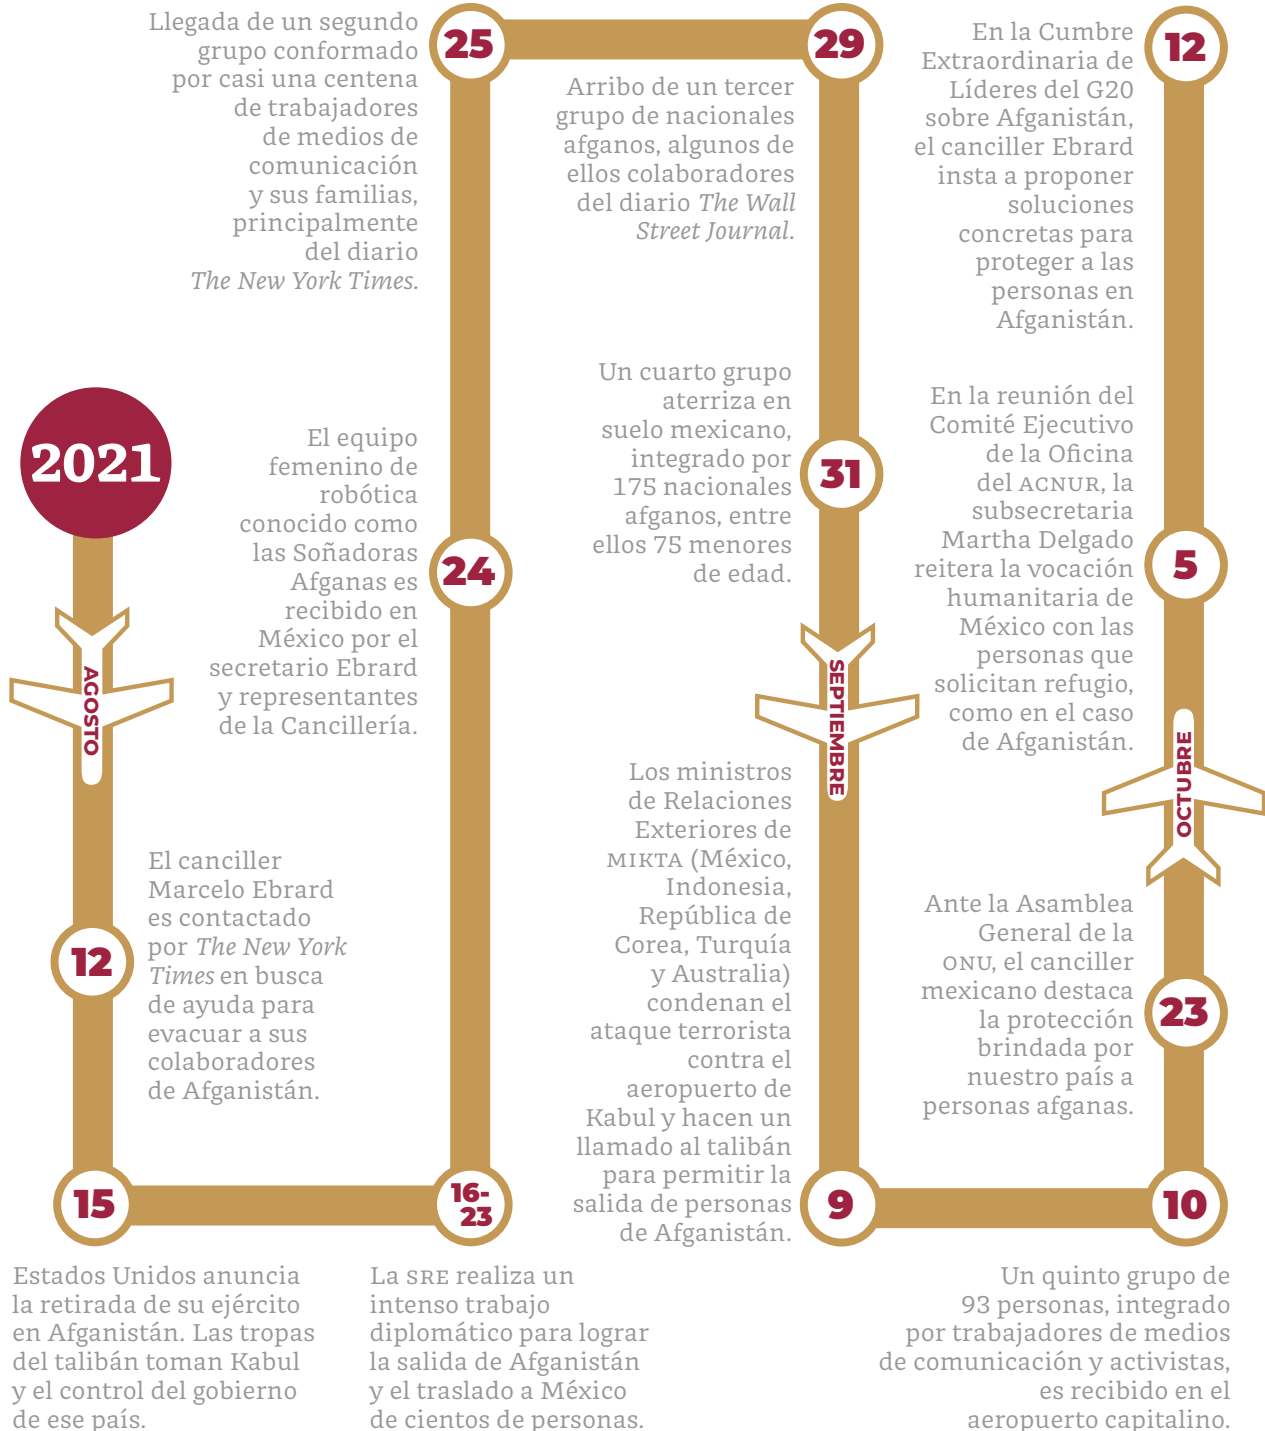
2021

AGOSTO

12
El canciller Marcelo Ebrard es contactado por *The New York Times* en busca de ayuda para evacuar a sus colaboradores de Afganistán.

15
Estados Unidos anuncia la retirada de su ejército en Afganistán. Las tropas del talibán toman Kabul y el control del gobierno de ese país.

16-23
La SRE realiza un intenso trabajo diplomático para lograr la salida de Afganistán y el traslado a México de cientos de personas.

24
El equipo femenino de robótica conocido como las Soñadoras Afganas es recibido en México por el secretario Ebrard y representantes de la Cancillería.

25
Llegada de un segundo grupo conformado por casi una centena de trabajadores de medios de comunicación y sus familias, principalmente del diario *The New York Times*.

29
Arribo de un tercer grupo de nacionales afganos, algunos de ellos colaboradores del diario *The Wall Street Journal*.

31
Un cuarto grupo aterriza en suelo mexicano, integrado por 175 nacionales afganos, entre ellos 75 menores de edad.

SEPTIEMBRE

9
Los ministros de Relaciones Exteriores de MIKTA (México, Indonesia, República de Corea, Turquía y Australia) condenan el ataque terrorista contra el aeropuerto de Kabul y hacen un llamado al talibán para permitir la salida de personas de Afganistán.

10
Un quinto grupo de 93 personas, integrado por trabajadores de medios de comunicación y activistas, es recibido en el aeropuerto capitalino.

23
Ante la Asamblea General de la ONU, el canciller mexicano destaca la protección brindada por nuestro país a personas afganas.

OCTUBRE

5
En la reunión del Comité Ejecutivo de la Oficina del ACNUR, la subsecretaria Martha Delgado reitera la vocación humanitaria de México con las personas que solicitan refugio, como en el caso de Afganistán.

12
En la Cumbre Extraordinaria de Líderes del G20 sobre Afganistán, el canciller Ebrard insta a proponer soluciones concretas para proteger a las personas en Afganistán.